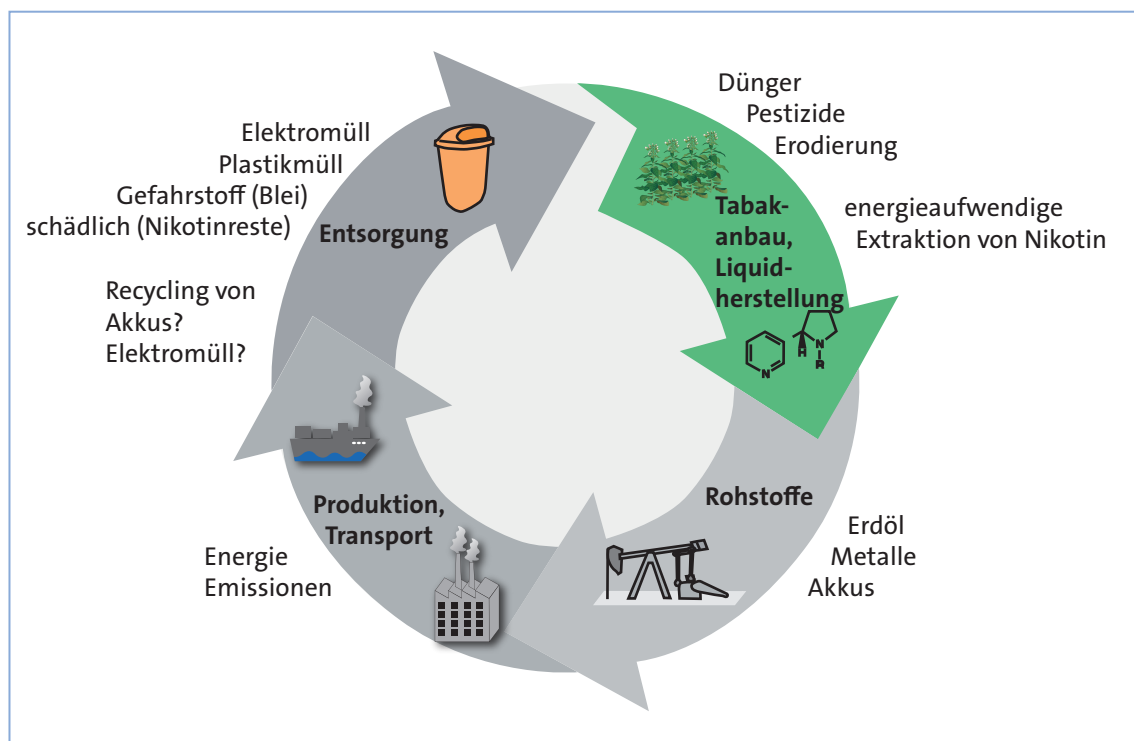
Dünger
Pestizide
Erodierung

Tabakanbau, Liquidherstellung

energieaufwendige
Extraktion von Nikotin

N

N
H
R

Rohstoffe

Erdöl
Metalle
Akkus

Produktion, Transport

Energie
Emissionen

Recycling von
Akkus?
Elektromüll?

Elektromüll
Plastikmüll
Gefahrstoff (Blei)
schädlich (Nikotinreste)

Entsorgung